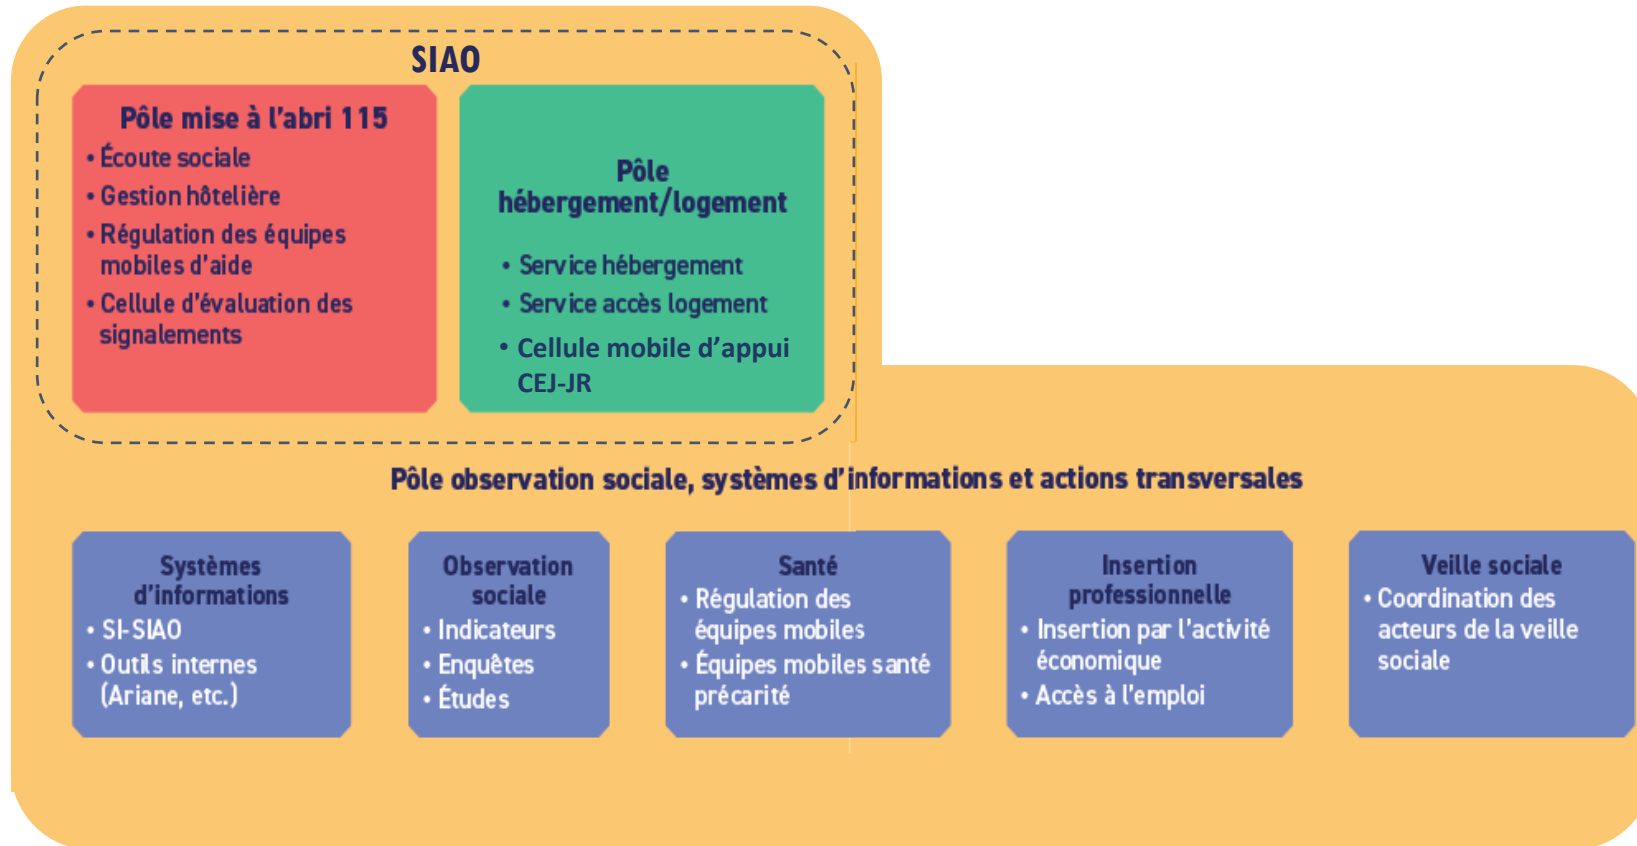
SIAO

Pôle mise à l'abri 115
• Écoute sociale
• Gestion hôtelière
• Régulation des équipes mobiles d'aide
• Cellule d'évaluation des signalements

Pôle hébergement/logement
• Service hébergement
• Service accès logement
• Cellule mobile d'appui CEJ-JR

Pôle observation sociale, systèmes d'informations et actions transversales

Systèmes d'informations
• SI-SIAO
• Outils internes (Ariane, etc.)

Observation sociale
• Indicateurs
• Enquêtes
• Études

Santé
• Régulation des équipes mobiles
• Équipes mobiles santé précarité

Insertion professionnelle
• Insertion par l'activité économique
• Accès à l'emploi

Veille sociale
• Coordination des acteurs de la veille sociale